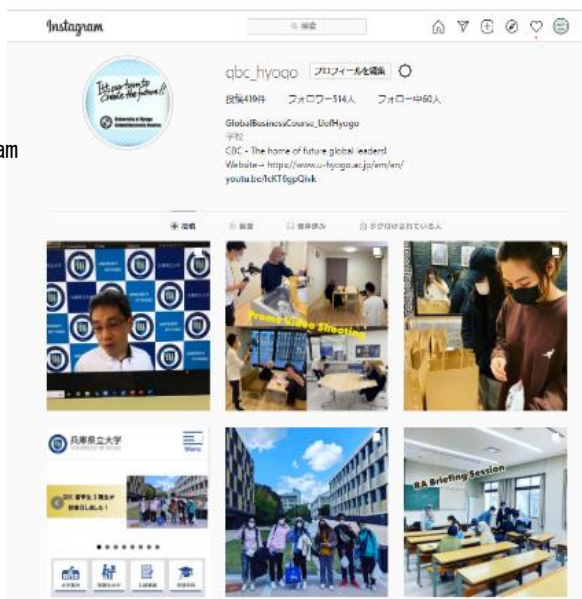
Instagram

Q 検索

am

It's our turn to Create the future!!

University of Hyogo

gbc_hyogo プロフィールを編集

投稿419件 フォロワー514人 フォロー中60人

GlobalBusinessCourse_UofHyogo
学校
GBC - The home of future global leaders!
Website→ https://www.u-hyogo.ac.jp/en/en/
youtu.be/IcKT6gpQivk

投稿 動画 保存済み タグ付けされている人

Promo Video Shooting

兵庫県立大学

Menu

GBC 留学生1期生が 卒業しました!

RA Briefing Session